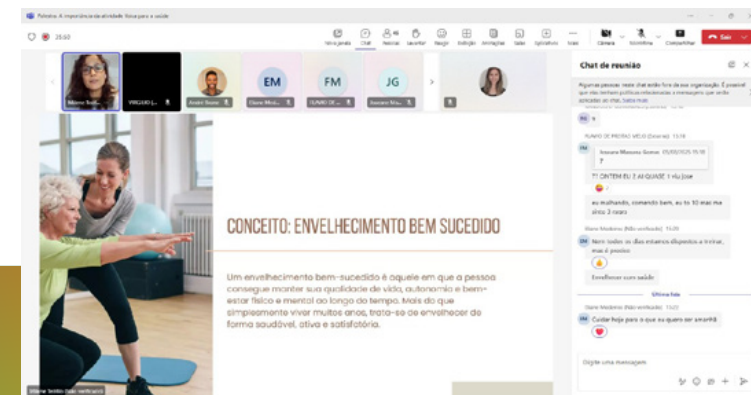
Palestra: A importância da atividade física para a saúde

25:50

Mão erguida Chat Pessoas Levantar Reagir Exibição Anotações Salas Aplicativos Mais Câmera Microfone Compartilhar Sair

EM FM JG

VIRGILIO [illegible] André Ihone EM FM JG

Chat de reunião

Algumas pessoas neste chat estão fora da sua organização. É possível que elas tenham políticas relacionadas a mensagens que serão aplicadas ao chat. Saiba mais

FUNHO DE PROENÇA MELO (Externo) 15:18

Isaura Maseno Souza 05/08/2025 15:18
?

?? ONTEM EU 2 AI QUASE 1 vlu Jose

eu malhando, comendo bem, eu to 10 mas na altura 2 raros

Eliane Medeiros (Não verificado) 15:20

Nem todos os dias estamos dispostos a treinar, mas é preciso

Envelhecer com saúde

Última lida

Eliane Medeiros (Não verificado) 15:22

Cuidar hoje para o que eu quero ser amanhã

Digite uma mensagem

CONCEITO: ENVELHECIMENTO BEM SUCEDIDO

Um envelhecimento bem-sucedido é aquele em que a pessoa consegue manter sua qualidade de vida, autonomia e bem-estar físico e mental ao longo do tempo. Mais do que simplesmente viver muitos anos, trata-se de envelhecer de forma saudável, ativa e satisfatória.

Isaura Seidio (Não verificado)